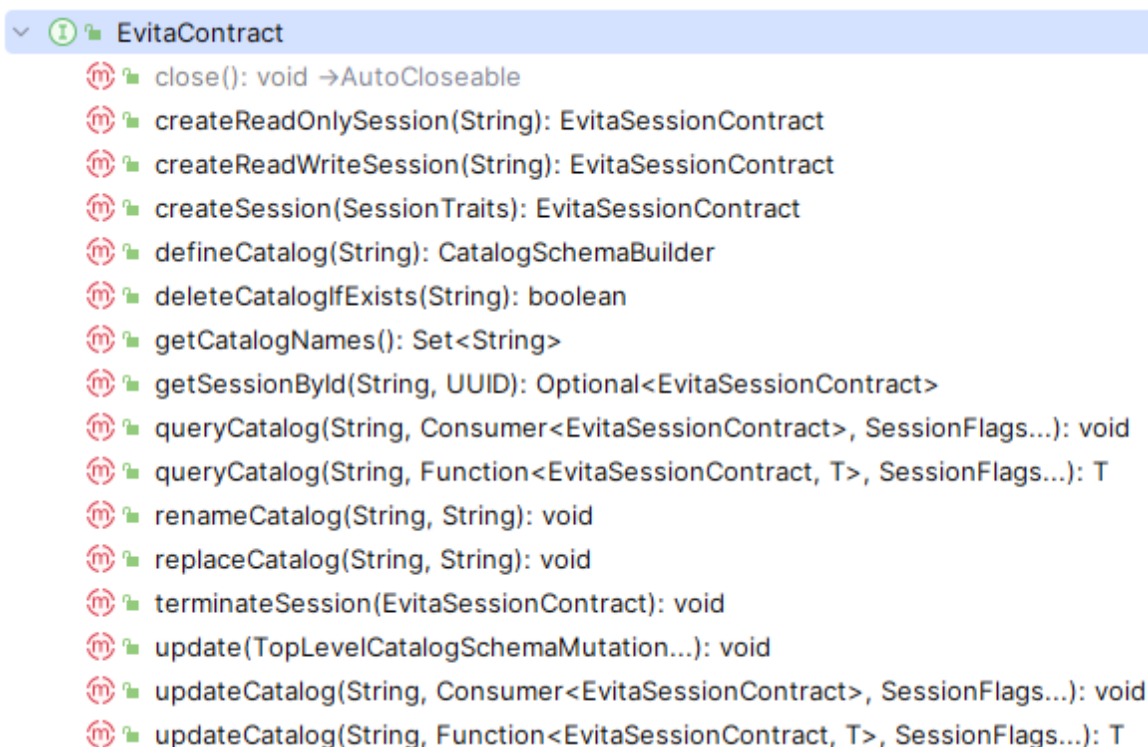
EvitaContract
close(): void →AutoCloseable
createReadOnlySession(String): EvitaSessionContract
createReadWriteSession(String): EvitaSessionContract
createSession(SessionTraits): EvitaSessionContract
defineCatalog(String): CatalogSchemaBuilder
deleteCatalogIfExists(String): boolean
getCatalogNames(): Set<String>
getSessionById(String, UUID): Optional<EvitaSessionContract>
queryCatalog(String, Consumer<EvitaSessionContract>, SessionFlags...): void
queryCatalog(String, Function<EvitaSessionContract, T>, SessionFlags...): T
renameCatalog(String, String): void
replaceCatalog(String, String): void
terminateSession(EvitaSessionContract): void
update(TopLevelCatalogSchemaMutation...): void
updateCatalog(String, Consumer<EvitaSessionContract>, SessionFlags...): void
updateCatalog(String, Function<EvitaSessionContract, T>, SessionFlags...): T